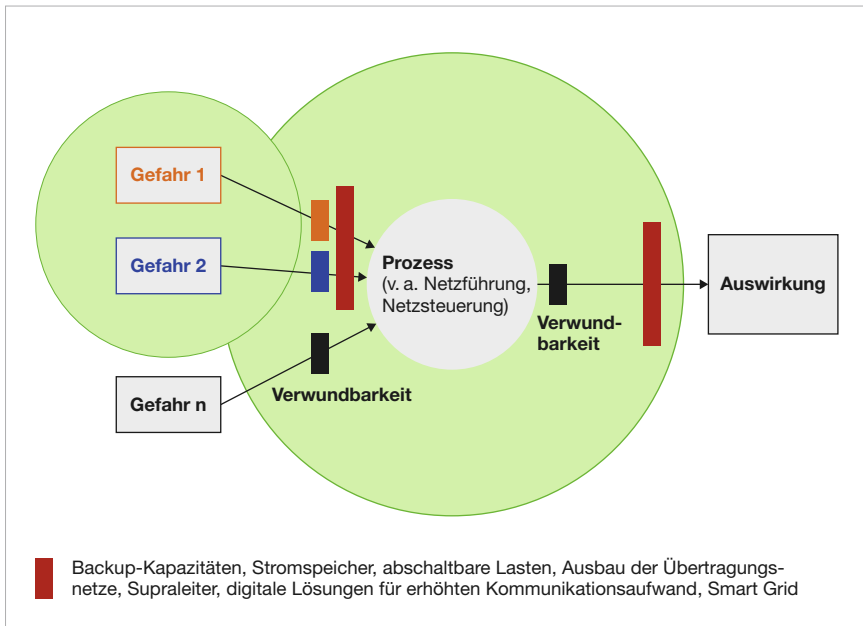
Gefahr 1

Gefahr 2

Gefahr n

Prozess
(v. a. Netzführung, Netzsteuerung)

Verwundbarkeit

Verwundbarkeit

Auswirkung

Backup-Kapazitäten, Stromspeicher, abschaltbare Lasten, Ausbau der Übertragungsnetze, Supraleiter, digitale Lösungen für erhöhten Kommunikationsaufwand, Smart Grid